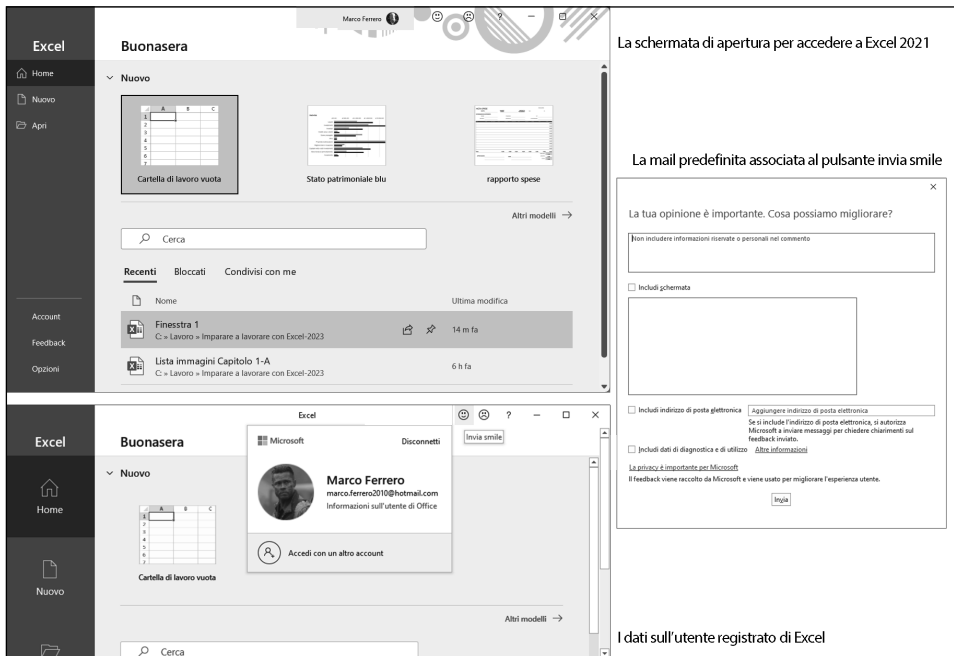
Marco Ferrero ☺ ☹ ? – □ ×

Excel
Home
Nuovo
Apri

Buonasera

Nuovo

Cartella di lavoro vuota
Stato patrimoniale blu
rapporto spese

Altri modelli →

Cerca

Recenti Bloccati Condivisi con me

Nome
Ultima modifica

Finesstra 1
C: » Lavoro » Imparare a lavorare con Excel-2023
14 m fa

Lista immagini Capitolo 1-A
C: » Lavoro » Imparare a lavorare con Excel-2023
6 h fa

Account
Feedback
Opzioni

La schermata di apertura per accedere a Excel 2021

La mail predefinita associata al pulsante invia smile

×

La tua opinione è importante. Cosa possiamo migliorare?

Non includere informazioni riservate o personali nel commento

Includi schermata

Includi indirizzo di posta elettronica
Aggiungere indirizzo di posta elettronica
Se si include l'indirizzo di posta elettronica, si autorizza Microsoft a inviare messaggi per chiedere chiarimenti sul feedback inviato.

Includi dati di diagnostica e di utilizzo Altre informazioni

La privacy è importante per Microsoft
Il feedback viene raccolto da Microsoft e viene usato per migliorare l'esperienza utente.

Invia

Excel
☺ ☹ ? – □ ×
Invia smile

Excel
Home
Nuovo

Buonasera

Nuovo

Microsoft
Disconnetti

Marco Ferrero
marco.ferrero2010@hotmail.com
Informazioni sull'utente di Office

Accedi con un altro account

Cartella di lavoro vuota

Altri modelli →

Cerca

I dati sull'utente registrato di Excel